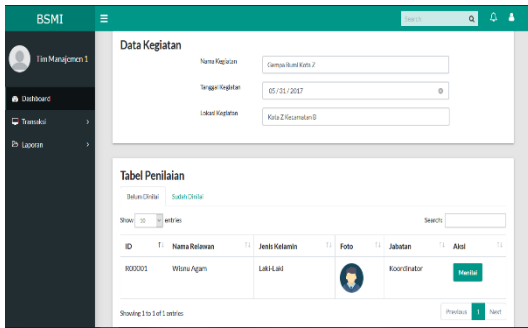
BSMI

Search

Tim Manajemen 1

Dashboard

Transaksi

Laporan

Data Kegiatan

Nama Kegiatan
Gempa Bumi Kota Z

Tanggal Kegiatan
05/01/2017

Lokasi Kegiatan
Kota Z Kecamatan B

Tabel Penilaian

Belum Dinilai
Sudah Dinilai

Show 10 entries

Search:

| ID | Nama Relawan | Jenis Kelamin | Foto | Jabatan | Aksi |
|---|---|---|---|---|---|
| R00001 | Wisnu Agam | Laki-Laki | | Koordinator | Menilai |

Showing 1 to 1 of 1 entries

Previous 1 Next